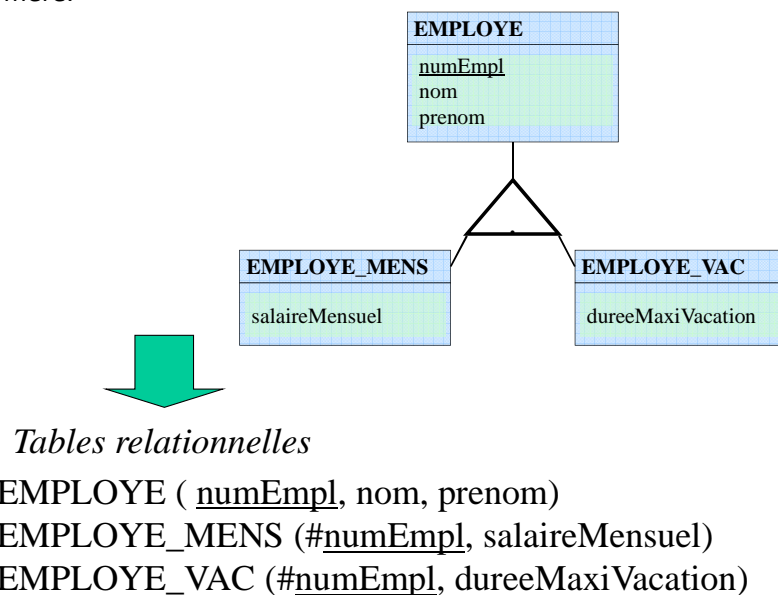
mère.

EMPLOYE

numEmpl
nom
prenom

EMPLOYE_MENS

salaireMensuel

EMPLOYE_VAC

dureeMaxiVacation

*Tables relationnelles*

EMPLOYE ( numEmpl, nom, prenom)
EMPLOYE_MENS (#numEmpl, salaireMensuel)
EMPLOYE_VAC (#numEmpl, dureeMaxiVacation)